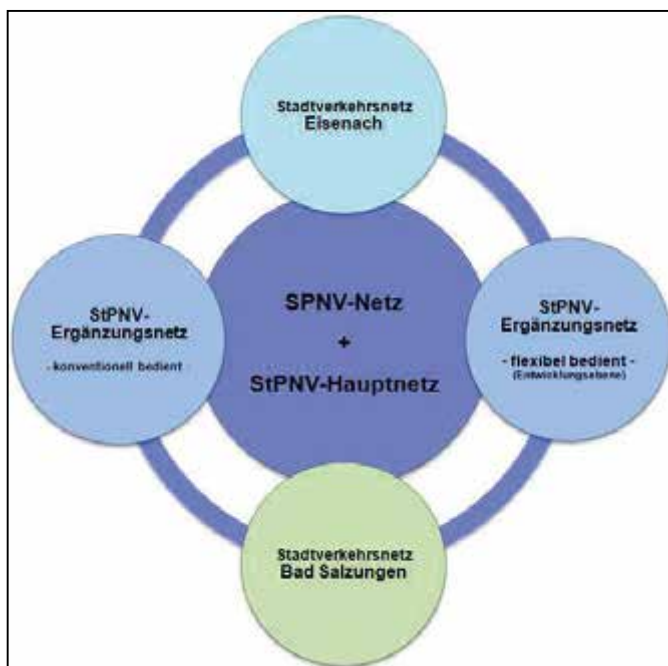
Stadtverkehrsnetz
Eisenach

StPNV-
Ergänzungsnetz
- konventionell bedient -

SPNV-Netz
+
StPNV-Hauptnetz

StPNV-
Ergänzungsnetz
- flexibel bedient -
(Entwicklungsebene)

Stadtverkehrsnetz
Bad Salzungen